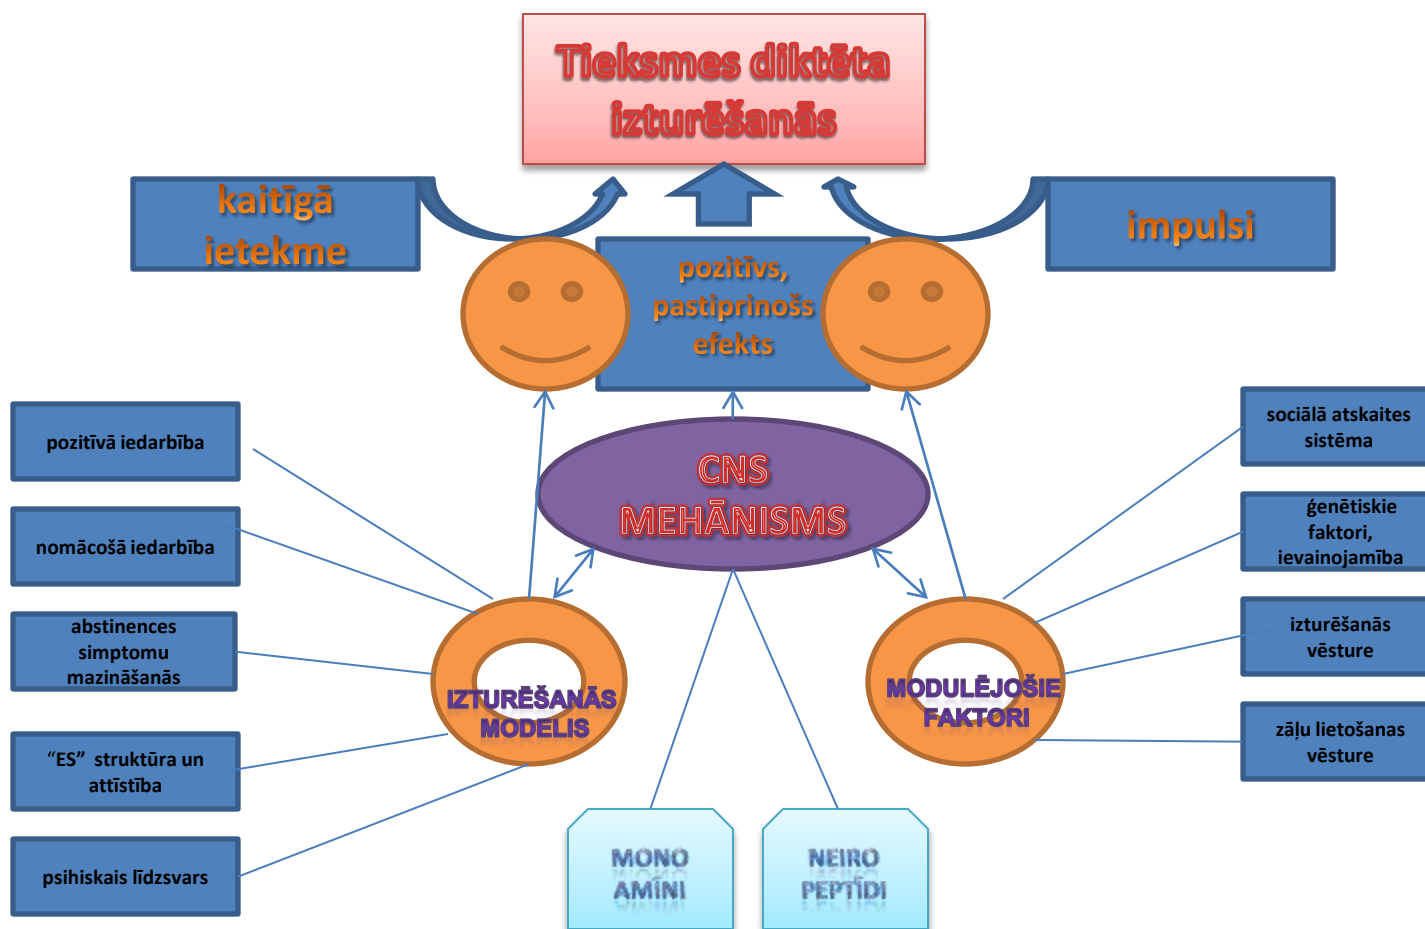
Tieksmes diktēta izturēšanās

kaitīgā ietekme

impulsi

pozitīvs, pastiprinošs efekts

CNS MEHĀNISMS

pozitīvā iedarbība

nomācošā iedarbība

abstinences simptomu mazināšanās

"ES" struktūra un attīstība

psihiskais līdzsvars

IZTURĒŠANĀS MODELIS

MODULĒJOŠIE FAKTORI

sociālā atskaites sistēma

ģenētiskie faktori, ievainojamība

izturēšanās vēsture

zāļu lietošanas vēsture

MONO AMĪNI

NEIRO PEPTĪDI